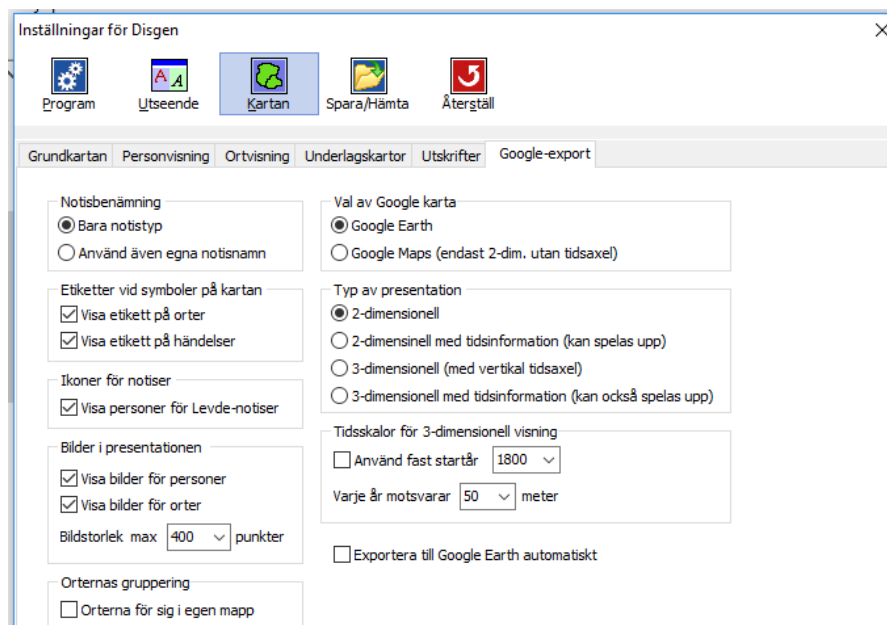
Inställningar för Disgen

Program
Utseende
Kartan
Spara/Hämta
Återställ

Grundkartan | Personvisning | Ortvisning | Underlagskartor | Utskrifter | Google-export

Notisbenämning
Bara notistyp
Använd även egna notisnamn

Etiketter vid symboler på kartan
Visa etikett på orter
Visa etikett på händelser

Ikoner för notiser
Visa personer för Levde-notiser

Bilder i presentationen
Visa bilder för personer
Visa bilder för orter
Bildstorlek max 400 punkter

Orternas gruppering
Orterna för sig i egen mapp

Val av Google karta
Google Earth
Google Maps (endast 2-dim. utan tidsaxel)

Typ av presentation
2-dimensionell
2-dimensinell med tidsinformation (kan spelas upp)
3-dimensionell (med vertikal tidsaxel)
3-dimensionell med tidsinformation (kan också spelas upp)

Tidsskalor för 3-dimensionell visning
Använd fast startår 1800
Varje år motsvarar 50 meter

Exportera till Google Earth automatiskt